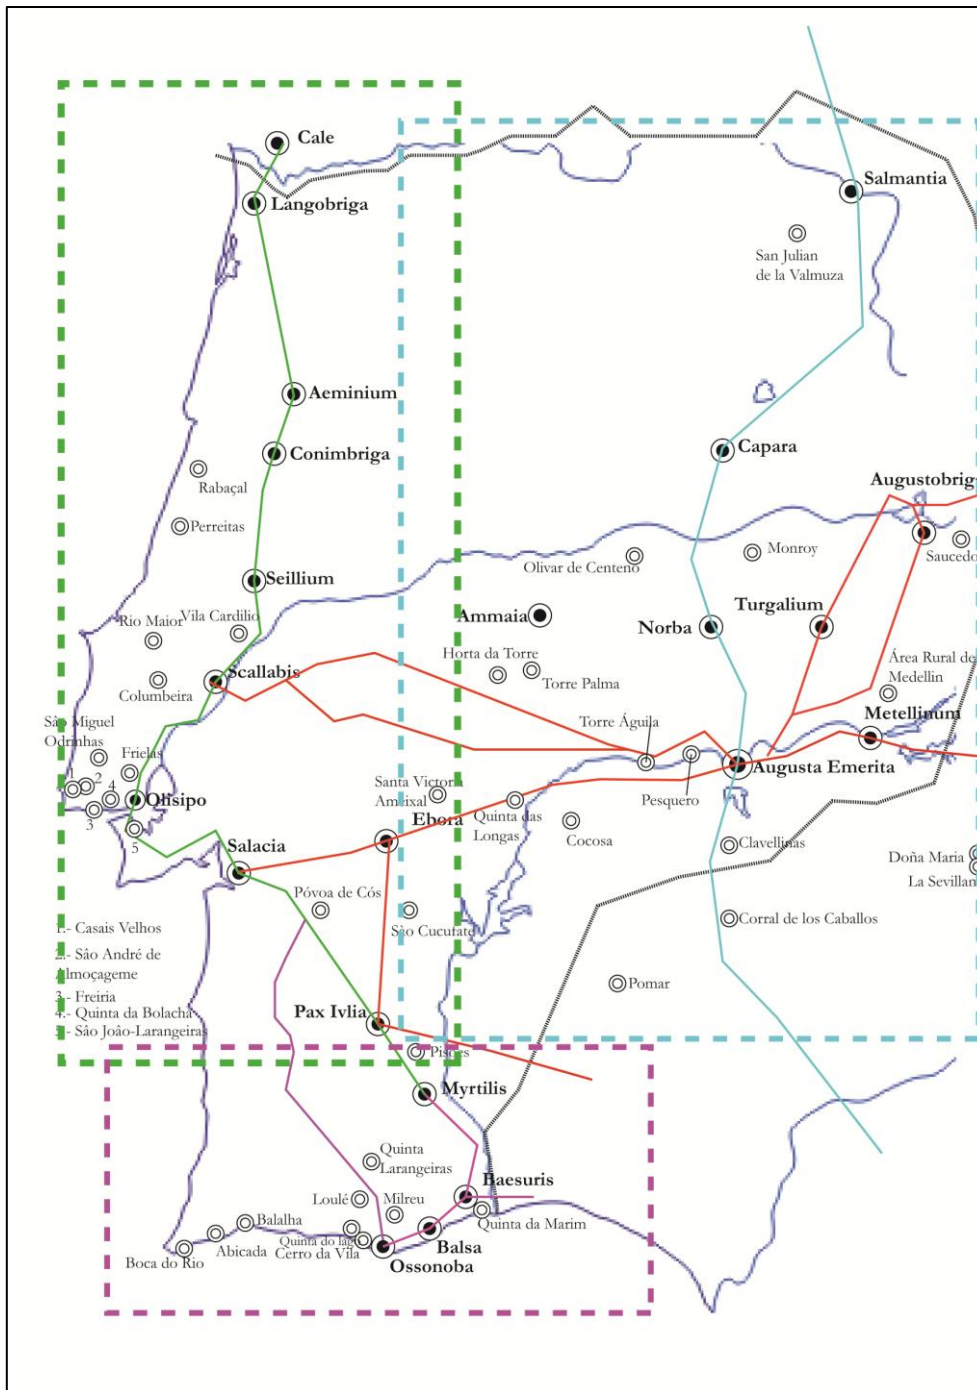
Cale
Langobriga
Salmantia
San Julian de la Valmuza
Aeminium
Conimbriga
Capara
Rabaçal
Augustobriga
Perreitas
Monroy
Saucedo
Olivar de Centeno
Seillium
Turgalium
Ammaia
Norba
Rio Maior
Vila Cardilio
Horta da Torre
Área Rural de Medellin
Scallabis
Torre Palma
Columbeira
Metellinum
São Miguel Odrinhas
Torre Águila
Frielas
Augusta Emerita
1
2
4
Olisipo
Santa Victoria Ameixal
Pesquero
3
Ebora
Quinta das Longas
5
Cocosa
Clavellinas
Salacia
Doña Maria
La Sevillana
Póvoa de Cós
Corral de los Caballos
1.- Casais Velhos
São Cucufate
2.- São André de Almoçageme
Pomar
3.- Freiria
4.- Quinta da Bolacha
5.- São João-Larangeiras
Pax Ivlia
Pisões
Myrtilis
Quinta Larangeiras
Baesuris
Loulé
Milreu
Balalha
Quinta da Marim
Quinta do lago
Abicada
Cerro da Vila
Balsa
Boca do Rio
Ossonoba